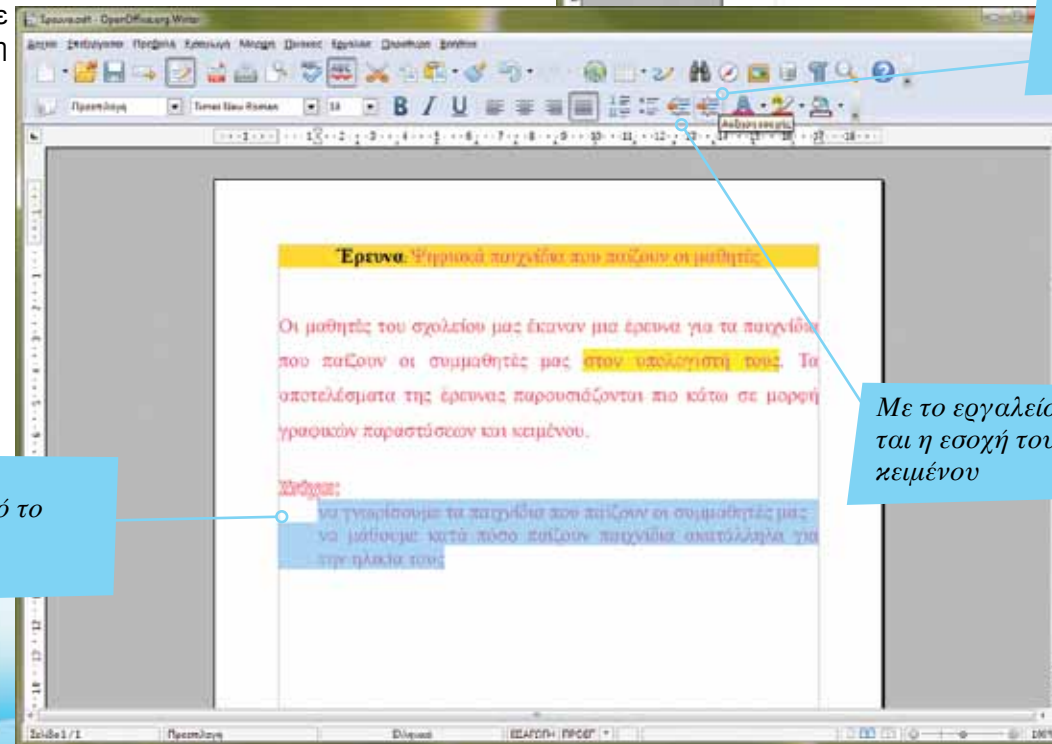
Έρευνα.odt - OpenOffice.org Writer

Αρχείο Επεξεργασία Προβολή Εισαγωγή Μορφή Πίνακας Εργαλεία Παράθυρο Βοήθεια

Προεπιλογή Times New Roman 18

Αύξηση εσοχής

Έρευνα: Ψηφιακά παιχνίδια που παίζουν οι μαθητές

Οι μαθητές του σχολείου μας έκαναν μια έρευνα για τα παιχνίδια που παίζουν οι συμμαθητές μας στον υπολογιστή τους. Τα αποτελέσματα της έρευνας παρουσιάζονται πιο κάτω σε μορφή γραφικών παραστάσεων και κειμένου.

Στόχοι:
να γνωρίσουμε τα παιχνίδια που παίζουν οι συμμαθητές μας
να μάθουμε κατά πόσο παίζουν παιχνίδια ακατάλληλα για την ηλικία τους

Με το εργαλείο
ται η εσοχή του
κειμένου

ό το

Σελίδα 1 / 1 Προεπιλογή Ελληνικά ΕΙΣΑΓΩΓΗ ΠΡΟΕΠ